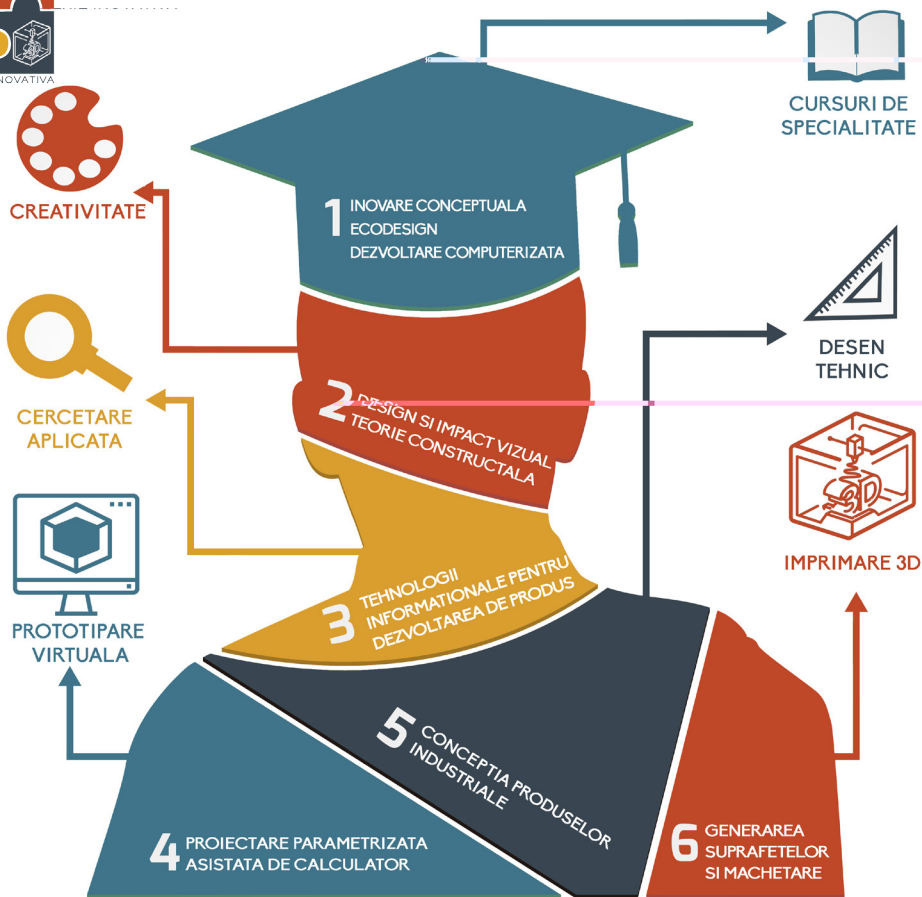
NOVATIVA

CURSURI DE SPECIALITATE

CREATIVITATE

1 INOVARE CONCEPTUALA
ECODESIGN
DEZVOLTARE COMPUTERIZATA

DESEN TEHNIC

CERCETARE APLICATA

2 DESIGN SI IMPACT VIZUAL
TEORIE CONSTRUCTALA

IMPRIMARE 3D

PROTOTIPARE VIRTUALA

3 TEHNOLOGII INFORMATIONALE PENTRU DEZVOLTAREA DE PRODUS

5 CONCEPTIA PRODUSELOR INDUSTRIALE

4 PROIECTARE PARAMETRIZATA ASISTATA DE CALCULATOR

6 GENERAREA SUPRAFETELOR SI MACHETARE